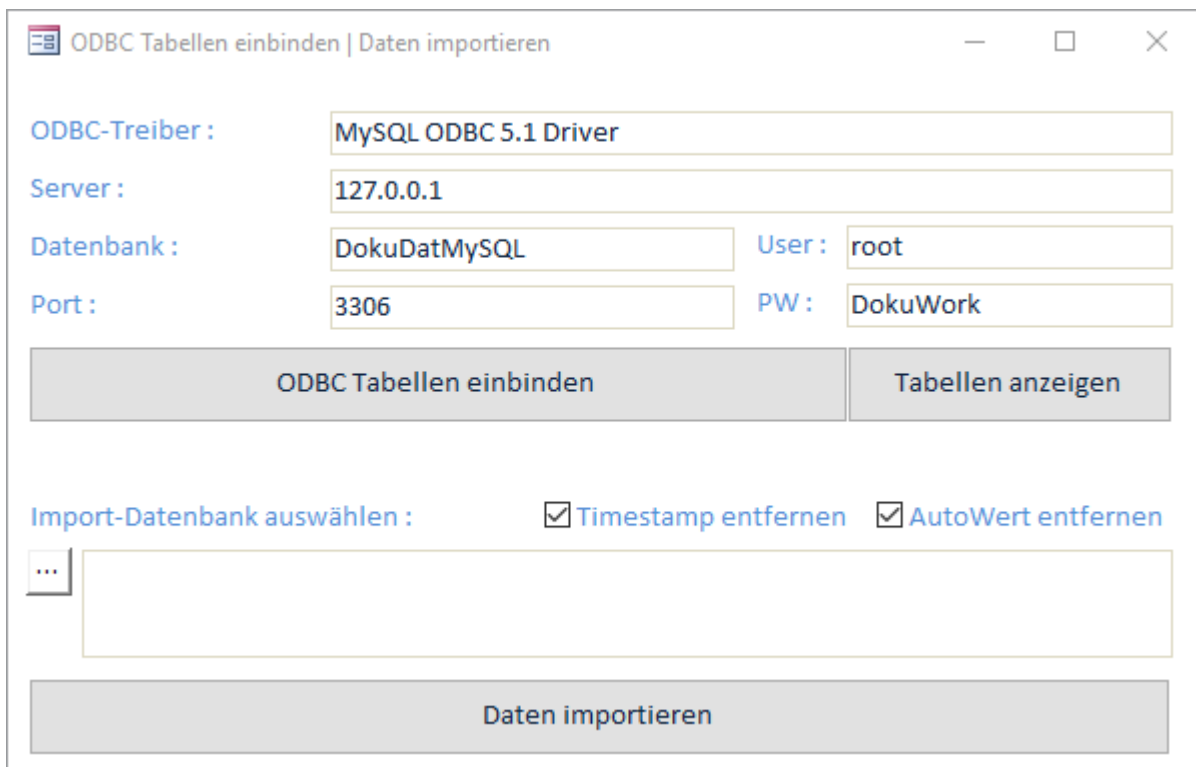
ODBC Tabellen einbinden | Daten importieren

ODBC-Treiber : MySQL ODBC 5.1 Driver

Server : 127.0.0.1

Datenbank : DokuDatMySQL User : root

Port : 3306 PW : DokuWork

ODBC Tabellen einbinden

Tabellen anzeigen

Import-Datenbank auswählen :

☑ Timestamp entfernen ☑ AutoWert entfernen

...

Daten importieren